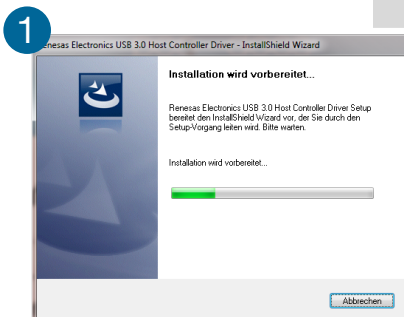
1

Renesas Electronics USB 3.0 Host Controller Driver - InstallShield Wizard

Installation wird vorbereitet...

Renesas Electronics USB 3.0 Host Controller Driver Setup bereitet den InstallShield Wizard vor, der Sie durch den Setup-Vorgang leiten wird. Bitte warten.

Installation wird vorbereitet...

Abbrechen